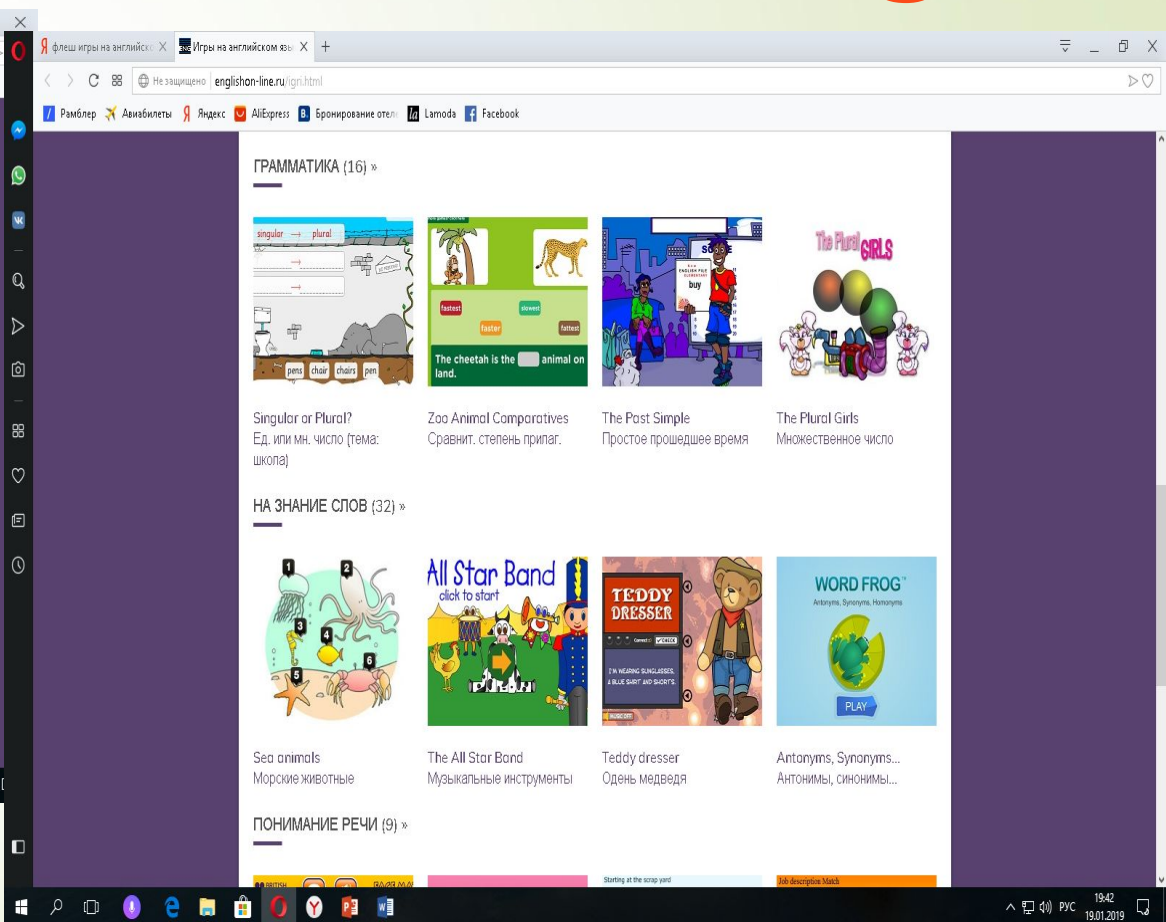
флеш игры на английско ×
Игры на английском язы ×
+

Не защищено | englishon-line.ru/igri.html

Рамблер Авиабилеты Яндекс AliExpress Бронирование отел Lamoda Facebook

ГРАММАТИКА (16) »

singular → plural
pens chair chairs pen

fastest slowest faster fattest
The cheetah is the animal on land.

ENGLISH FILE ELEMENTARY
buy

The Plural GIRLS

Singular or Plural?
Ед. или мн. число (тема: школа)

Zoo Animal Comparatives
Сравнит. степень прилаг.

The Past Simple
Простое прошедшее время

The Plural Girls
Множественное число

НА ЗНАНИЕ СЛОВ (32) »

1 2 3 4 5 6

All Star Band
click to start

TEDDY DRESSER
CHECK
I'M WEARING SUNGLASSES, A BLUE SHIRT AND SHORTS.

WORD FROG
Antonyms, Synonyms, Homonyms
PLAY

Sea animals
Морские животные

The All Star Band
Музыкальные инструменты

Teddy dresser
Одень медведя

Antonyms, Synonyms...
Антонимы, синонимы...

ПОНИМАНИЕ РЕЧИ (9) »

Starting at the scrap yard
Job description Match

РУС 19:42 19.01.2019